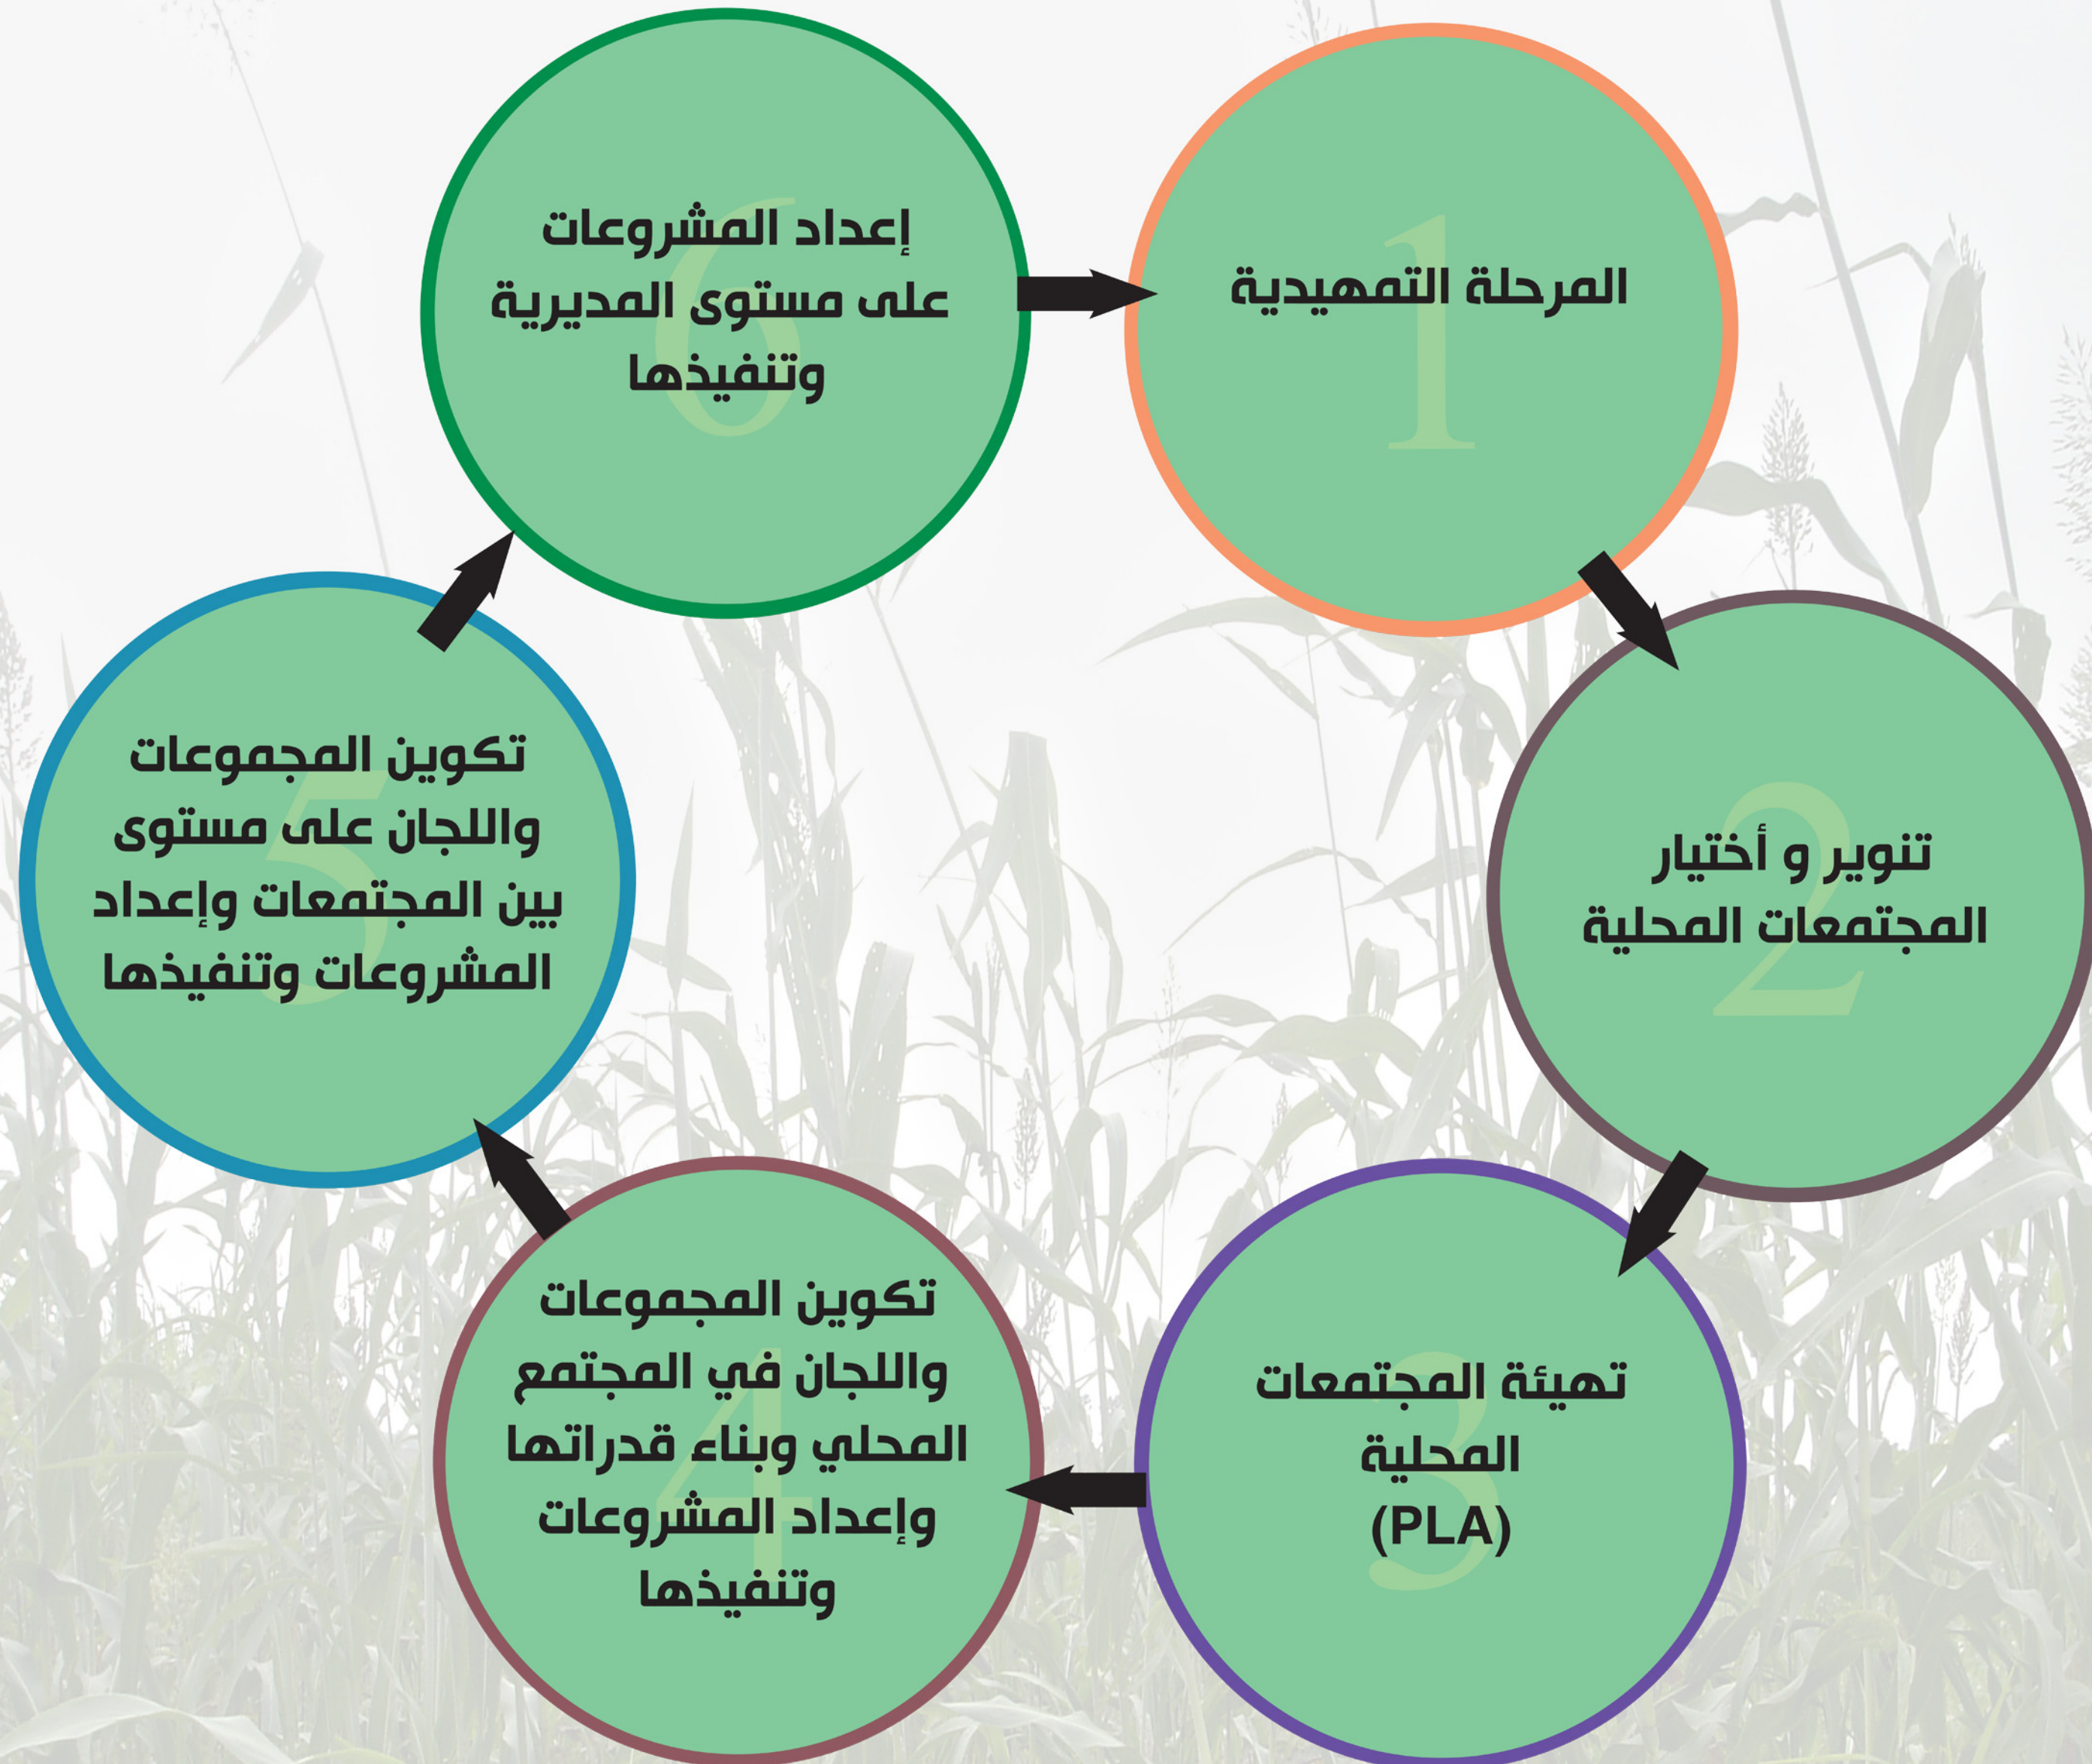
1
المرحلة التمهيدية

2
تنوير و أختيار المجتمعات المحلية

3
تهيئة المجتمعات المحلية
(PLA)

4
تكوين المجموعات واللجان في المجتمع المحلي وبناء قدراتها وإعداد المشروعات وتنفيذها

5
تكوين المجموعات واللجان على مستوى بين المجتمعات وإعداد المشروعات وتنفيذها

6
إعداد المشروعات على مستوى المديرية وتنفيذها